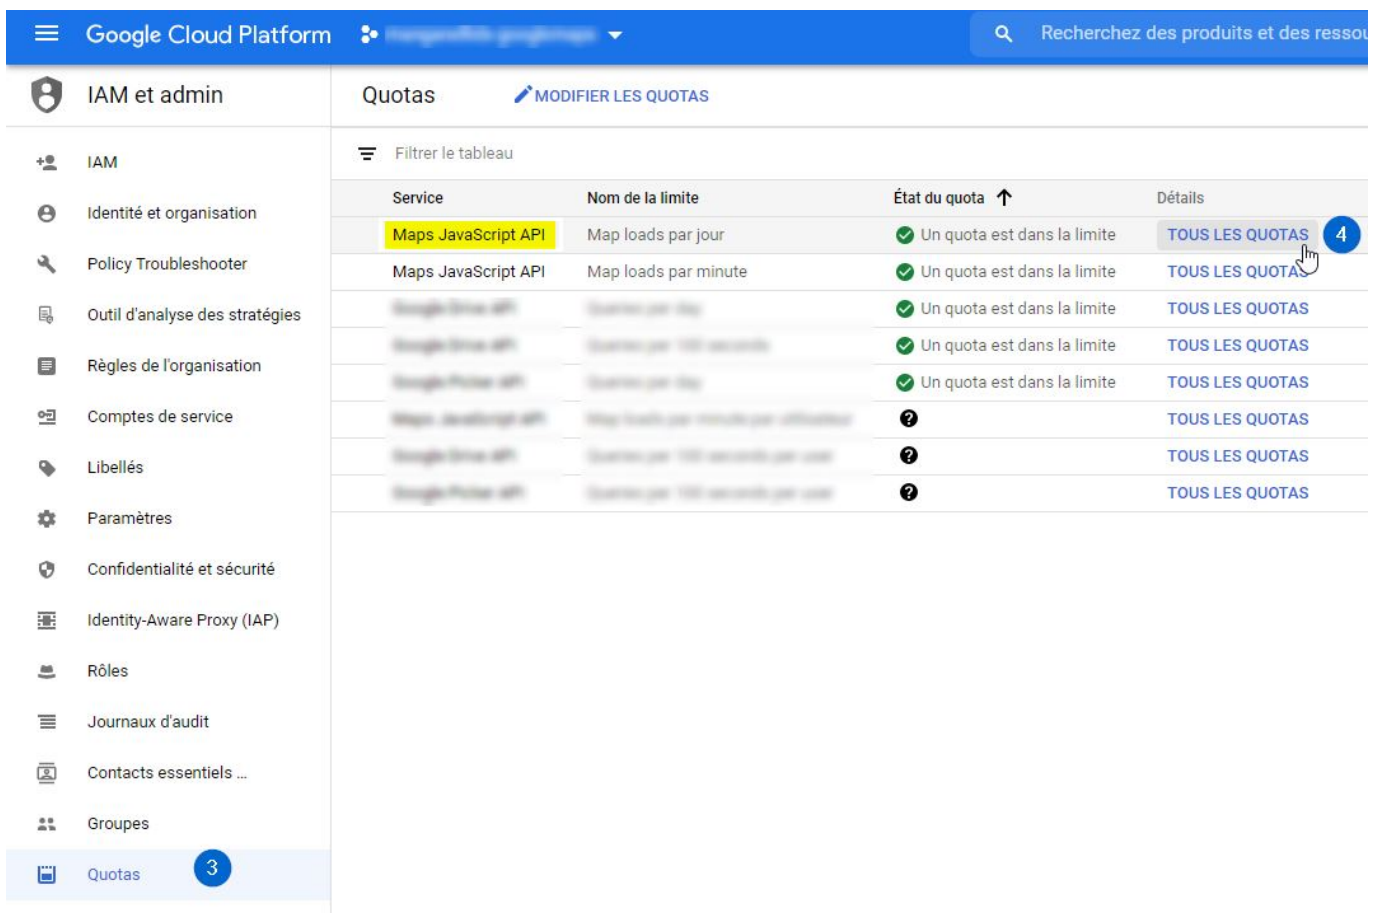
Google Cloud Platform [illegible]

Recherchez des produits et des ressou

IAM et admin

Quotas

MODIFIER LES QUOTAS

IAM
Identité et organisation
Policy Troubleshooter
Outil d'analyse des stratégies
Règles de l'organisation
Comptes de service
Libellés
Paramètres
Confidentialité et sécurité
Identity-Aware Proxy (IAP)
Rôles
Journaux d'audit
Contacts essentiels ...
Groupes
Quotas
3

Filtrer le tableau

| Service | Nom de la limite | État du quota | Détails |
|---|---|---|---|
| Maps JavaScript API | Map loads par jour | Un quota est dans la limite | TOUS LES QUOTAS |
| Maps JavaScript API | Map loads par minute | Un quota est dans la limite | TOUS LES QUOTAS |
| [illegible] | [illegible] | Un quota est dans la limite | TOUS LES QUOTAS |
| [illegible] | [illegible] | Un quota est dans la limite | TOUS LES QUOTAS |
| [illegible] | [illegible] | Un quota est dans la limite | TOUS LES QUOTAS |
| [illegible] | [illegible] | | TOUS LES QUOTAS |
| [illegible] | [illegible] | | TOUS LES QUOTAS |
| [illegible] | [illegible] | | TOUS LES QUOTAS |

4